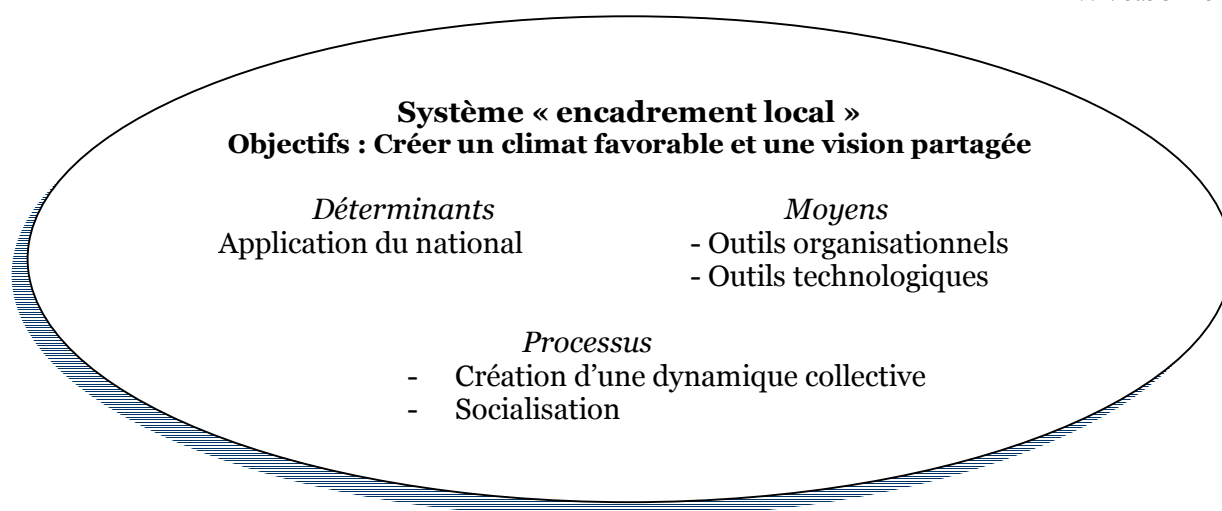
Système « encadrement local »
Objectifs : Créer un climat favorable et une vision partagée

Déterminants
Application du national

Moyens
- Outils organisationnels
- Outils technologiques

Processus
- Création d'une dynamique collective
- Socialisation